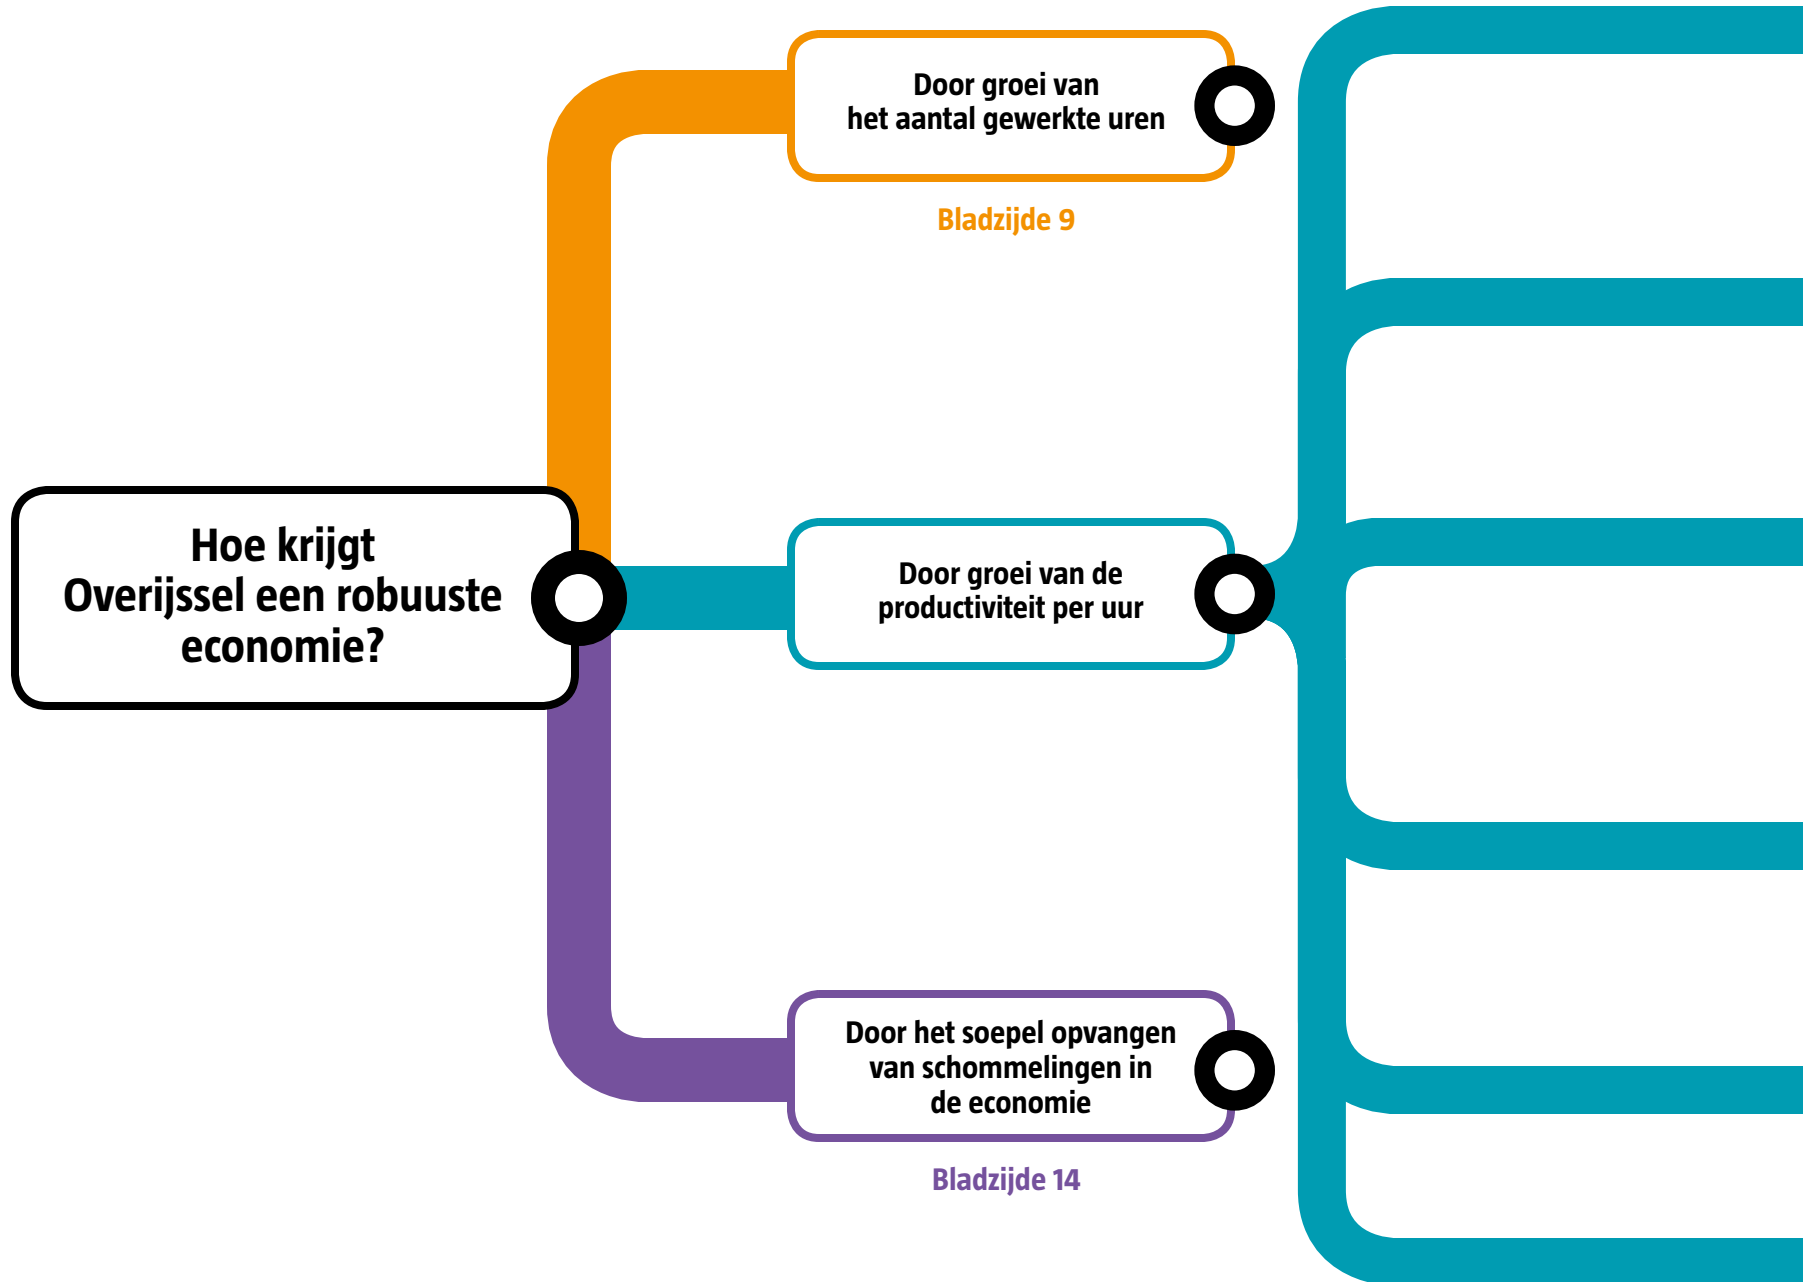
Hoe krijgt Overijssel een robuuste economie?

Door groei van het aantal gewerkte uren

Bladzijde 9

Door groei van de productiviteit per uur

Door het soepel opvangen van schommelingen in de economie

Bladzijde 14